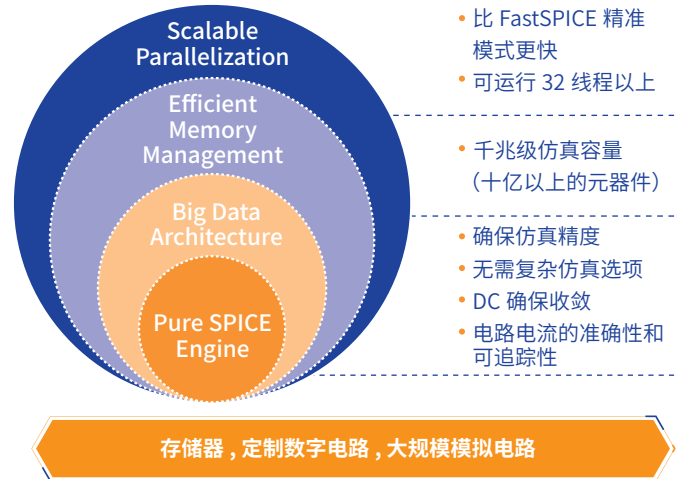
Scalable Parallelization

Efficient Memory Management

Big Data Architecture

Pure SPICE Engine

• 比 FastSPICE 精准模式更快
• 可运行 32 线程以上

• 千兆级仿真容量（十亿以上的元器件）

• 确保仿真精度
• 无需复杂仿真选项
• DC 确保收敛
• 电路电流的准确性和可追踪性

存储器，定制数字电路，大规模模拟电路